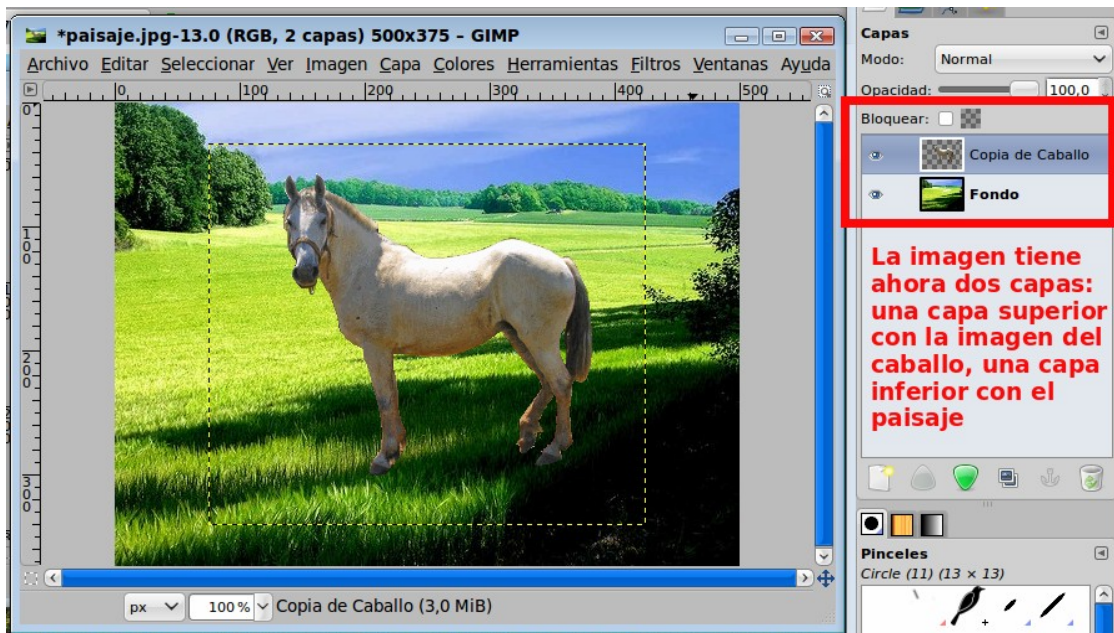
*paisaje.jpg-13.0 (RGB, 2 capas) 500x375 – GIMP

Archivo Editar Seleccionar Ver Imagen Capa Colores Herramientas Filtros Ventanas Ayuda

0 100 200 300 400 500

0
100
200
300

px 100 % Copia de Caballo (3,0 MiB)

Capas
Modo: Normal
Opacidad: 100,0
Bloquear:
Copia de Caballo
Fondo

La imagen tiene ahora dos capas: una capa superior con la imagen del caballo, una capa inferior con el paisaje

Pinceles
Circle (11) (13 × 13)